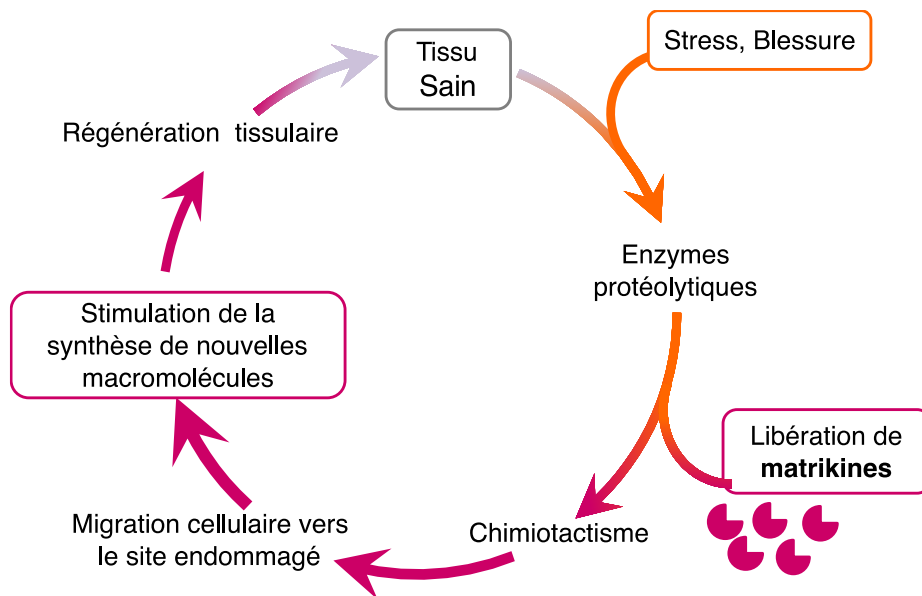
Tissu Sain

Stress, Blessure

Enzymes protéolytiques

Libération de **matrikines**

Chimiotactisme

Migration cellulaire vers le site endommagé

Stimulation de la synthèse de nouvelles macromolécules

Régénération tissulaire